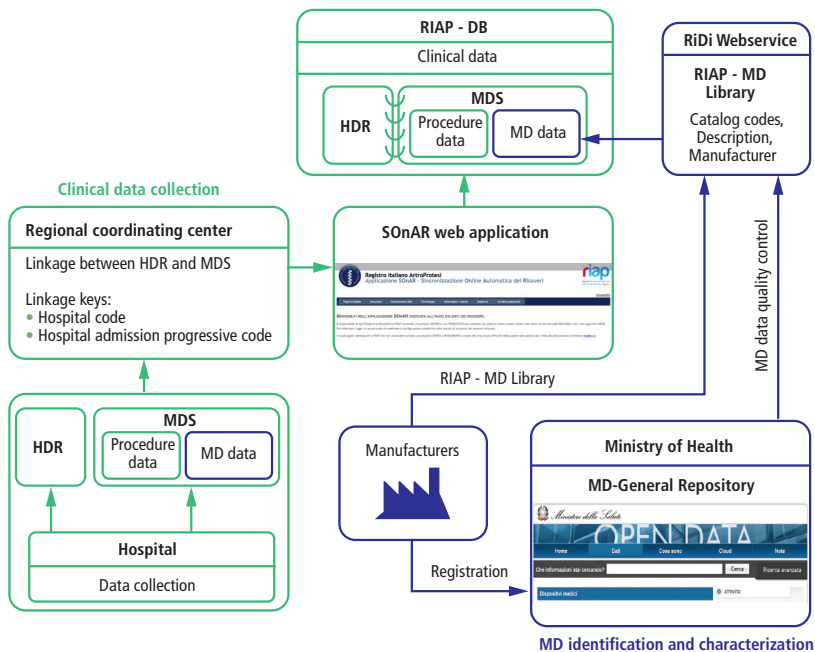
RIAP - DB

Clinical data

HDR

MDS

Procedure data

MD data

RiDi Webservice

RIAP - MD Library

Catalog codes, Description, Manufacturer

Clinical data collection

Regional coordinating center

Linkage between HDR and MDS

Linkage keys:
• Hospital code
• Hospital admission progressive code

SOnAR web application

Registro Italiano ArtroProtesi
Applicazione SOnAR - Sincronizzazione Online Automatica dei Ricoveri

riap

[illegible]

MD data quality control

RIAP - MD Library

HDR

MDS

Procedure data

MD data

Hospital

Data collection

Manufacturers

Registration

Ministry of Health

MD-General Repository

Ministero della Salute

OPEN DATA

Home

Dati

Cosa sono

Cloud

Note

Che informazioni stai cercando?

Cerca

Ricerca avanzata

Dispositivi medici

ATTIVITÀ

MD identification and characterization